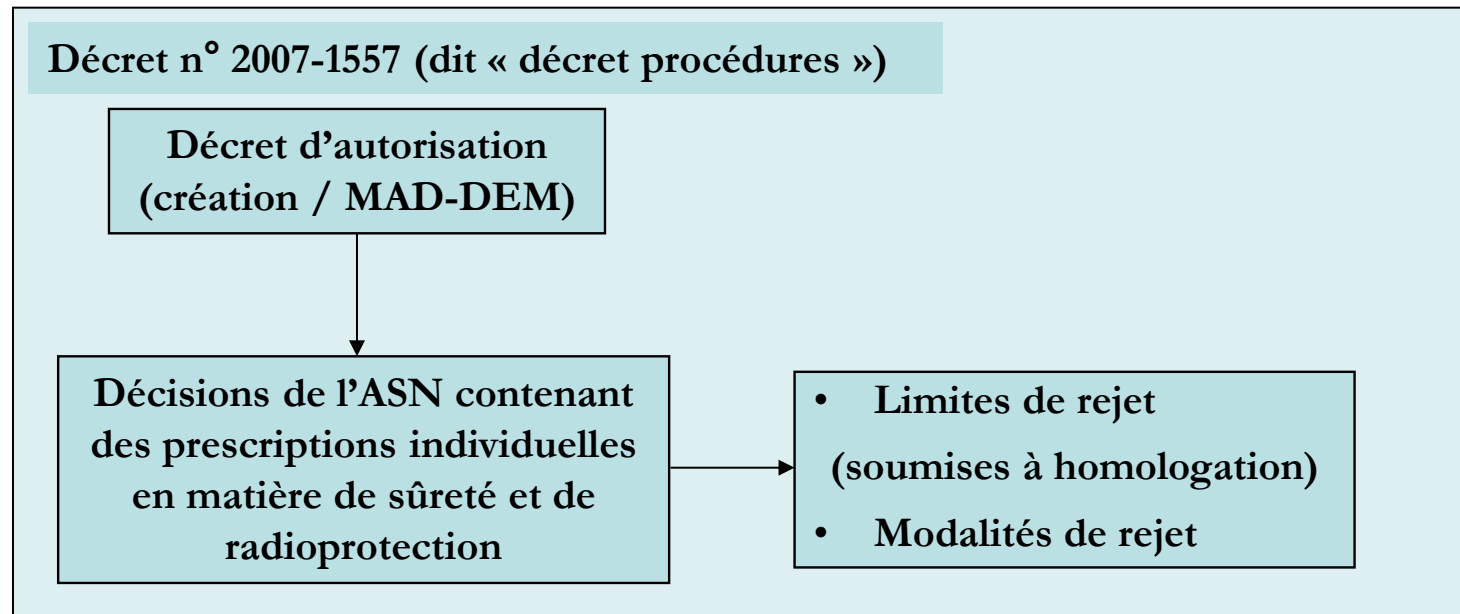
Décret n° 2007-1557 (dit « décret procédures »)

Décret d'autorisation (création / MAD-DEM)

Décisions de l'ASN contenant des prescriptions individuelles en matière de sûreté et de radioprotection

• Limites de rejet
(soumises à homologation)
• Modalités de rejet